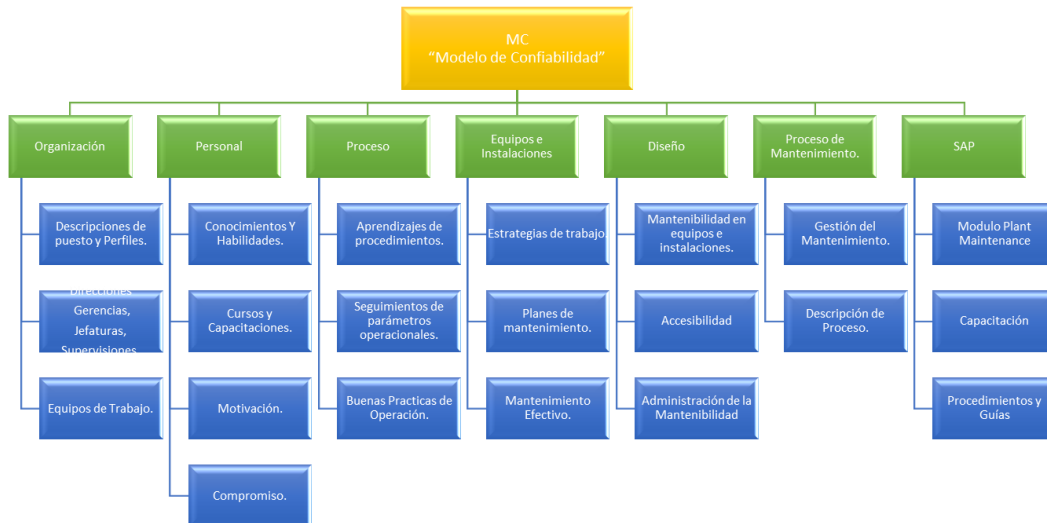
MC
“Modelo de Confiabilidad”

Organización

Descripciones de puesto y Perfiles.

Direcciones Gerencias, Jefaturas, Supervisiones

Equipos de Trabajo.

Personal

Conocimientos Y Habilidades.

Cursos y Capacitaciones.

Motivación.

Compromiso.

Proceso

Aprendizajes de procedimientos.

Seguimientos de parámetros operacionales.

Buenas Practicas de Operación.

Equipos e Instalaciones

Estrategias de trabajo

Planes de mantenimiento.

Mantenimiento Efectivo.

Diseño

Mantenibilidad en equipos e instalaciones.

Accesibilidad

Administración de la Mantenibilidad

Proceso de Mantenimiento.

Gestión del Mantenimiento.

Descripción de Proceso.

SAP

Modulo Plant Maintenance

Capacitación

Procedimientos y Guías